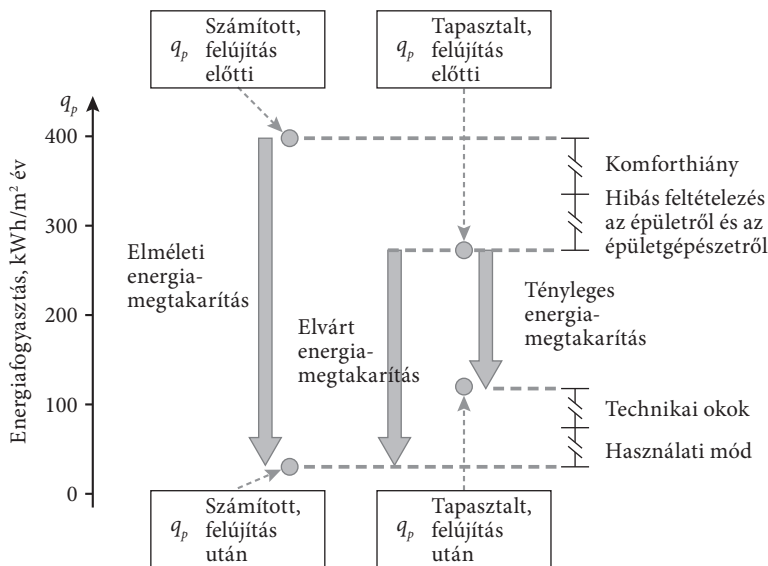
$q_p$ Számított, felújítás előtti

$q_p$ Tapasztalt, felújítás előtti

$q_p$

Energiafogyasztás, kWh/m² év

400

300

200

100

0

Elméleti energiamegtakarítás

Elvárt energiamegtakarítás

Tényleges energiamegtakarítás

Komforthiány

Hibás feltételezés az épületről és az épületgépészetről

Technikai okok

Használati mód

$q_p$ Számított, felújítás után

$q_p$ Tapasztalt, felújítás után